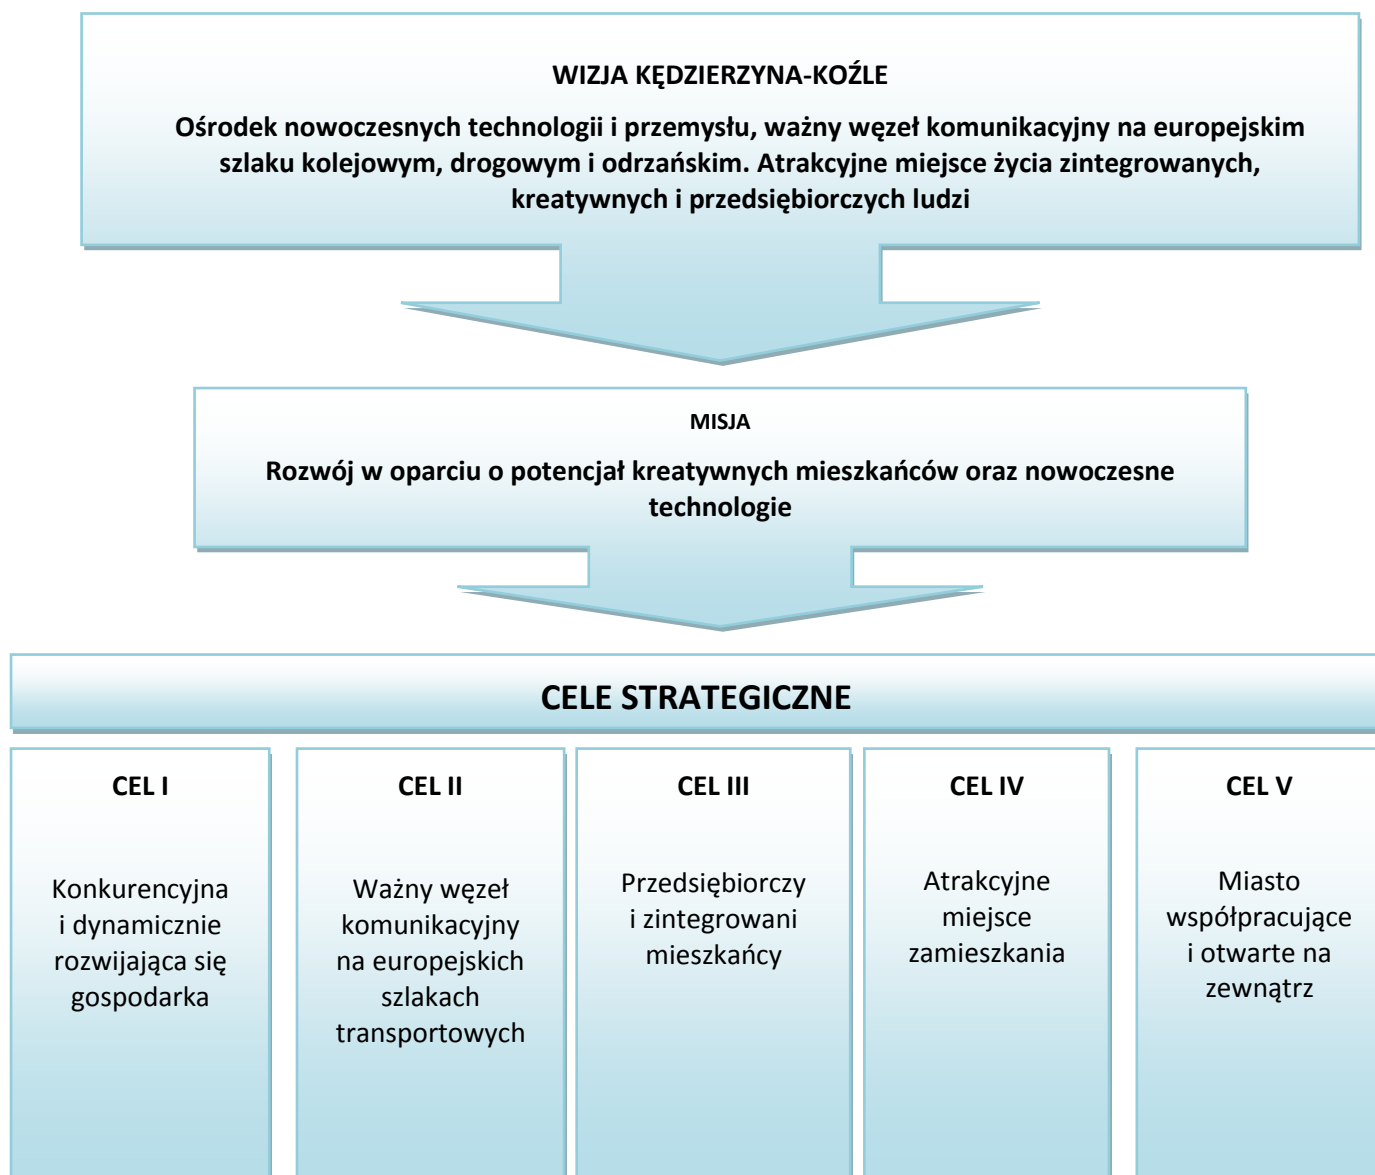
WIZJA KĘDZIERZYNA-KOŹLE

Ośrodek nowoczesnych technologii i przemysłu, ważny węzeł komunikacyjny na europejskim szlaku kolejowym, drogowym i odrzańskim. Atrakcyjne miejsce życia zintegrowanych, kreatywnych i przedsiębiorczych ludzi

MISJA

Rozwój w oparciu o potencjał kreatywnych mieszkańców oraz nowoczesne technologie

CELE STRATEGICZNE

CEL I

Konkurencyjna i dynamicznie rozwijająca się gospodarka

CEL II

Ważny węzeł komunikacyjny na europejskich szlakach transportowych

CEL III

Przedsiębiorczy i zintegrowani mieszkańcy

CEL IV

Atrakcyjne miejsce zamieszkania

CEL V

Miasto współpracujące i otwarte na zewnątrz